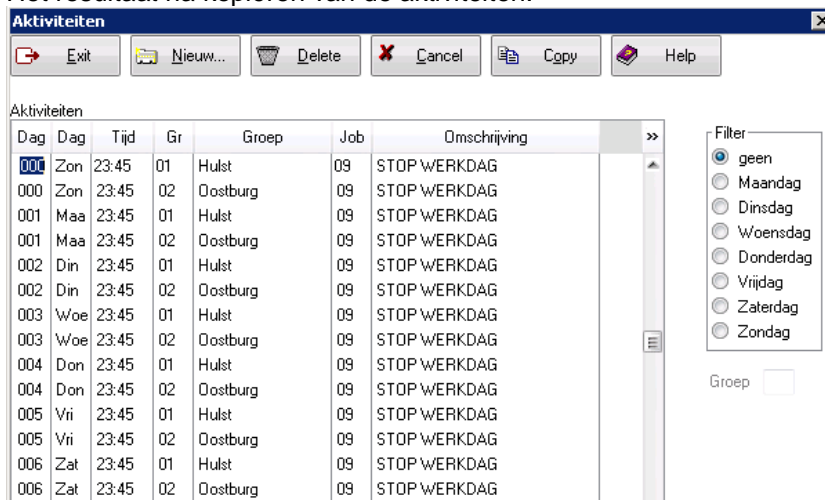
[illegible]

Aktiviteiten

Exit | Nieuw... | Delete | Cancel | Copy | Help

Aktiviteiten

| Dag | Dag | Tijd | Gr | Groep | Job | Omschrijving |
|---|---|---|---|---|---|---|
| 000 | Zon | 23:45 | 01 | Hulst | 09 | STOP WERKDAG |
| 000 | Zon | 23:45 | 02 | Oostburg | 09 | STOP WERKDAG |
| 001 | Maa | 23:45 | 01 | Hulst | 09 | STOP WERKDAG |
| 001 | Maa | 23:45 | 02 | Oostburg | 09 | STOP WERKDAG |
| 002 | Din | 23:45 | 01 | Hulst | 09 | STOP WERKDAG |
| 002 | Din | 23:45 | 02 | Oostburg | 09 | STOP WERKDAG |
| 003 | Woe | 23:45 | 01 | Hulst | 09 | STOP WERKDAG |
| 003 | Woe | 23:45 | 02 | Oostburg | 09 | STOP WERKDAG |
| 004 | Don | 23:45 | 01 | Hulst | 09 | STOP WERKDAG |
| 004 | Don | 23:45 | 02 | Oostburg | 09 | STOP WERKDAG |
| 005 | Vri | 23:45 | 01 | Hulst | 09 | STOP WERKDAG |
| 005 | Vri | 23:45 | 02 | Oostburg | 09 | STOP WERKDAG |
| 006 | Zat | 23:45 | 01 | Hulst | 09 | STOP WERKDAG |
| 006 | Zat | 23:45 | 02 | Oostburg | 09 | STOP WERKDAG |

»

Filter
geen
Maandag
Dinsdag
Woensdag
Donderdag
Vrijdag
Zaterdag
Zondag

Groep